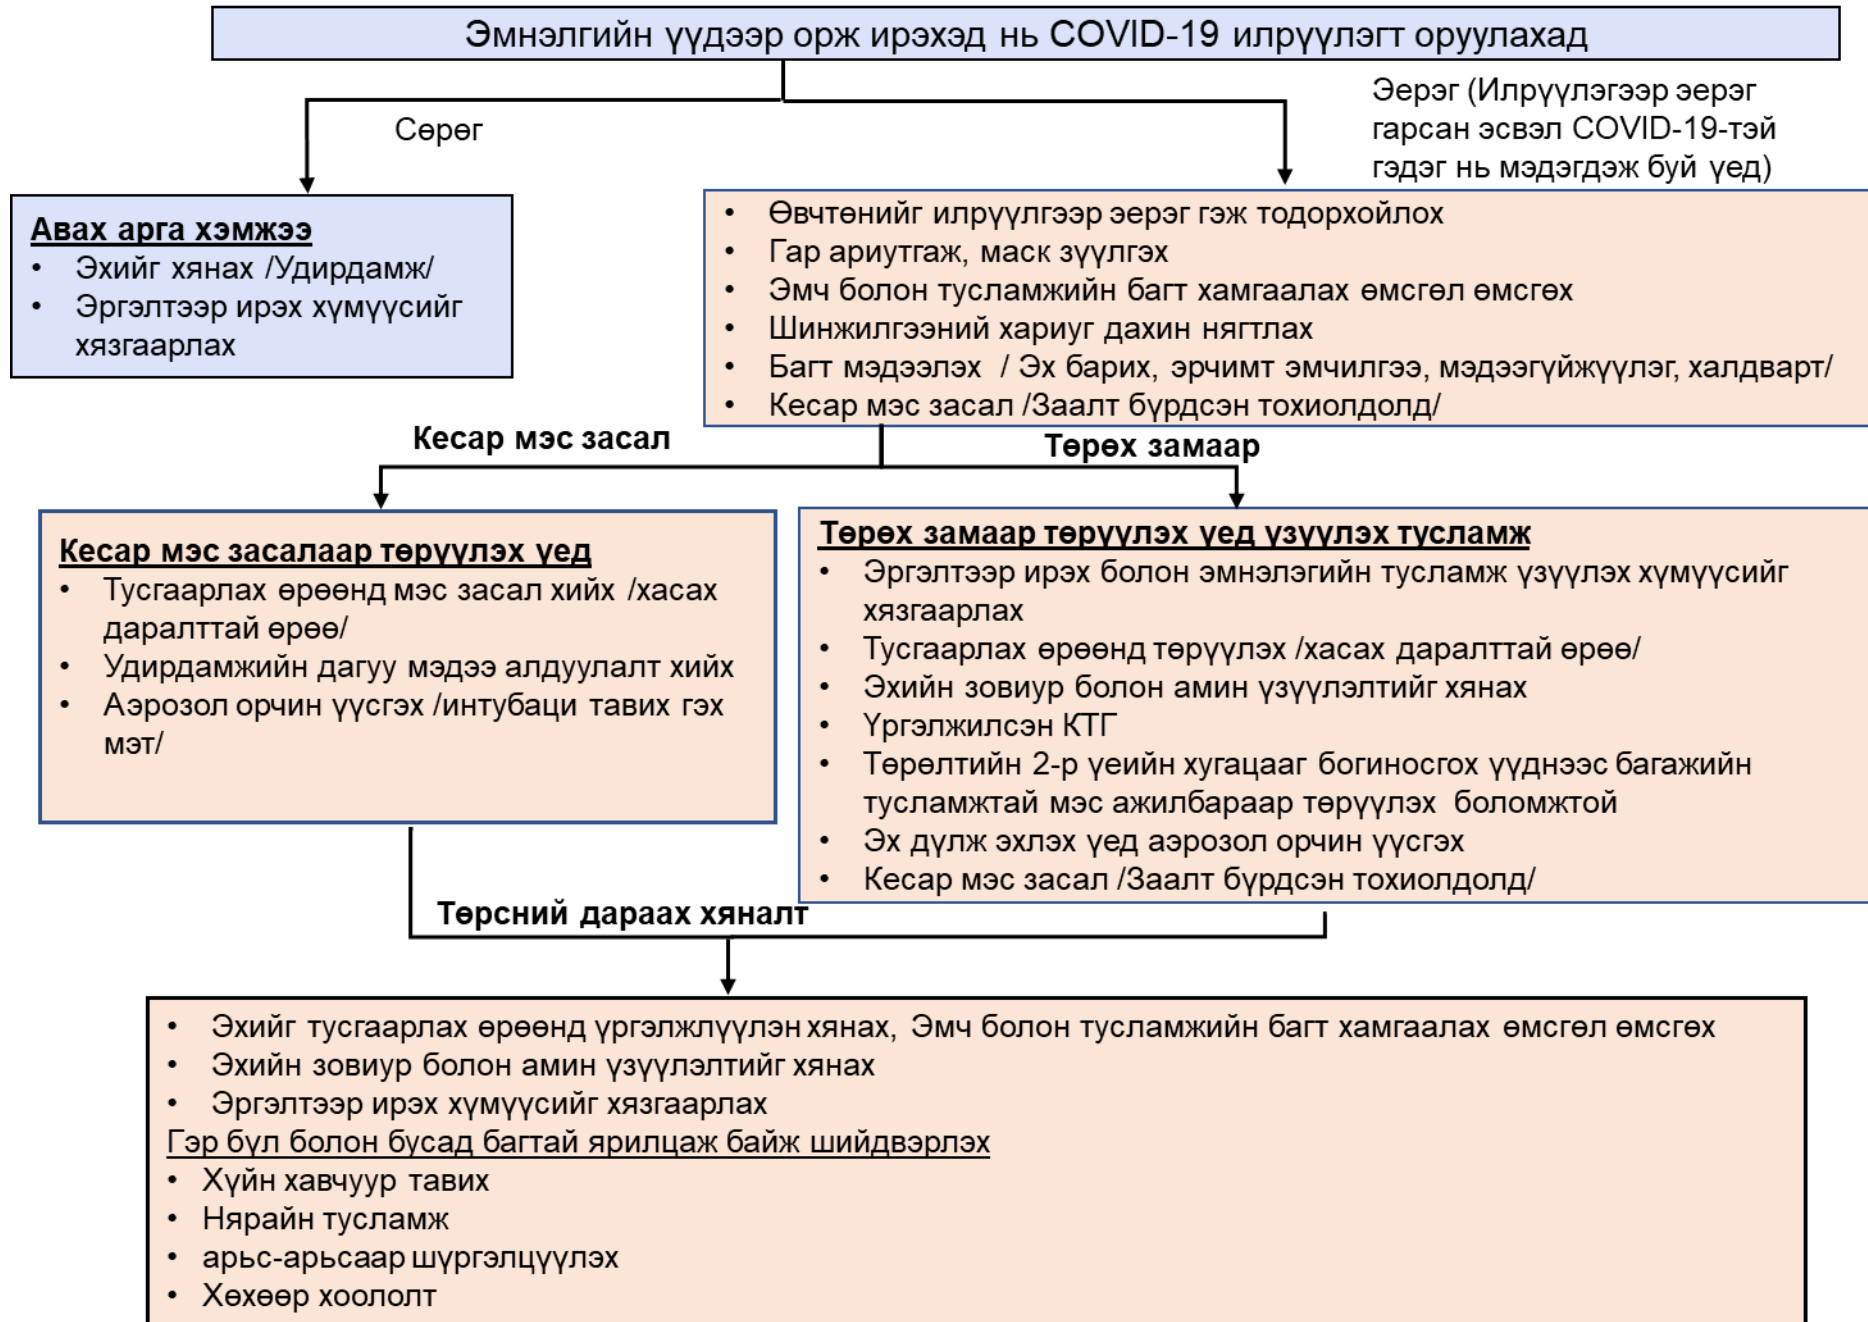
Эмнэлгийн үүдээр орж ирэхэд нь COVID-19 илрүүлэгт оруулахад

Сөрөг

Эерэг (Илрүүлэгээр эерэг гарсан эсвэл COVID-19-тэй гэдэг нь мэдэгдэж буй үед)

Авах арга хэмжээ
• Эхийг хянах /Удирдамж/
• Эргэлтээр ирэх хүмүүсийг хязгаарлах

• Өвчтөнийг илрүүлгээр эерэг гэж тодорхойлох
• Гар ариутгаж, маск зүүлгэх
• Эмч болон тусламжийн багт хамгаалах өмсгөл өмсгөх
• Шинжилгээний хариуг дахин нягтлах
• Багт мэдээлэх / Эх барих, эрчимт эмчилгээ, мэдээгүйжүүлэг, халдварт/
• Кесар мэс засал /Заалт бүрдсэн тохиолдолд/

Кесар мэс засал

Төрөх замаар

Кесар мэс засалаар төрүүлэх үед
• Тусгаарлах өрөөнд мэс засал хийх /хасах даралттай өрөө/
• Удирдамжийн дагуу мэдээ алдуулалт хийх
• Аэрозол орчин үүсгэх /интубаци тавих гэх мэт/

Төрөх замаар төрүүлэх үед үзүүлэх тусламж
• Эргэлтээр ирэх болон эмнэлэгийн тусламж үзүүлэх хүмүүсийг хязгаарлах
• Тусгаарлах өрөөнд төрүүлэх /хасах даралттай өрөө/
• Эхийн зовиур болон амин үзүүлэлтийг хянах
• Үргэлжилсэн КТГ
• Төрөлтийн 2-р үеийн хугацааг богиносгох үүднээс багажийн тусламжтай мэс ажилбараар төрүүлэх боломжтой
• Эх дүлж эхлэх үед аэрозол орчин үүсгэх
• Кесар мэс засал /Заалт бүрдсэн тохиолдолд/

Төрсний дараах хяналт

• Эхийг тусгаарлах өрөөнд үргэлжлүүлэн хянах, Эмч болон тусламжийн багт хамгаалах өмсгөл өмсгөх
• Эхийн зовиур болон амин үзүүлэлтийг хянах
• Эргэлтээр ирэх хүмүүсийг хязгаарлах
Гэр бүл болон бусад багтай ярилцаж байж шийдвэрлэх
• Хүйн хавчуур тавих
• Нярайн тусламж
• арьс-арьсаар шүргэлцүүлэх
• Хөхөөр хооллолт